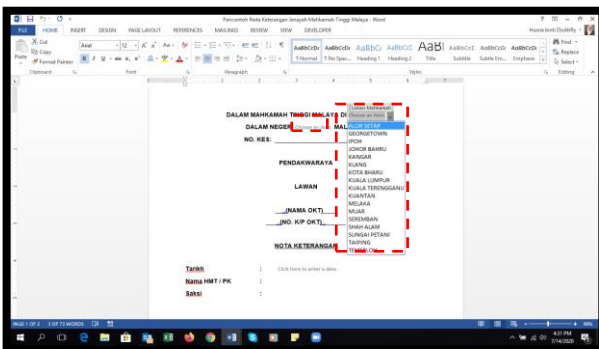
Pencontoh Nota Keterangan Jenayah Mahkamah Tinggi Malaya - Word

FILE HOME INSERT DESIGN PAGE LAYOUT REFERENCES MAILINGS REVIEW VIEW DEVELOPER

Cut
Copy
Format Painter
Paste
Clipboard

Arial 12
Font
Paragraph

AaBbCcDc ¶ Normal
AaBbCcDc ¶ No Spac...
AaBbCc Heading 1
AaBbCcE Heading 2
AaBl Title
AaBbCcC Subtitle
AaBbCcDc Subtle Em...
AaBbCcDc Emphasis
Styles

Find
Replace
Select
Editing

DALAM MAHKAMAH TINGGI MALAYA DI

DALAM NEGERI

Choose an item.

MAL

NO. KES:

PENDAKWARAYA

LAWAN

(NAMA OKT)

(NO. K/P OKT)

NOTA KETERANGAN

Lokasi Mahkamah
Choose an item.
ALOR SETAR
GEORGETOWN
IPOH
JOHOR BAHRU
KANGAR
KLANG
KOTA BHARU
KUALA LUMPUR
KUALA TERENGGANU
KUANTAN
MELAKA
MUAR
SEREMBAN
SHAH ALAM
SUNGAI PETANI
TAIPING
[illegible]

Tarikh : Click here to enter a date.

Nama HMT / PK :

Saksi :

PAGE 1 OF 2 3 OF 73 WORDS

4:31 PM
7/14/2020